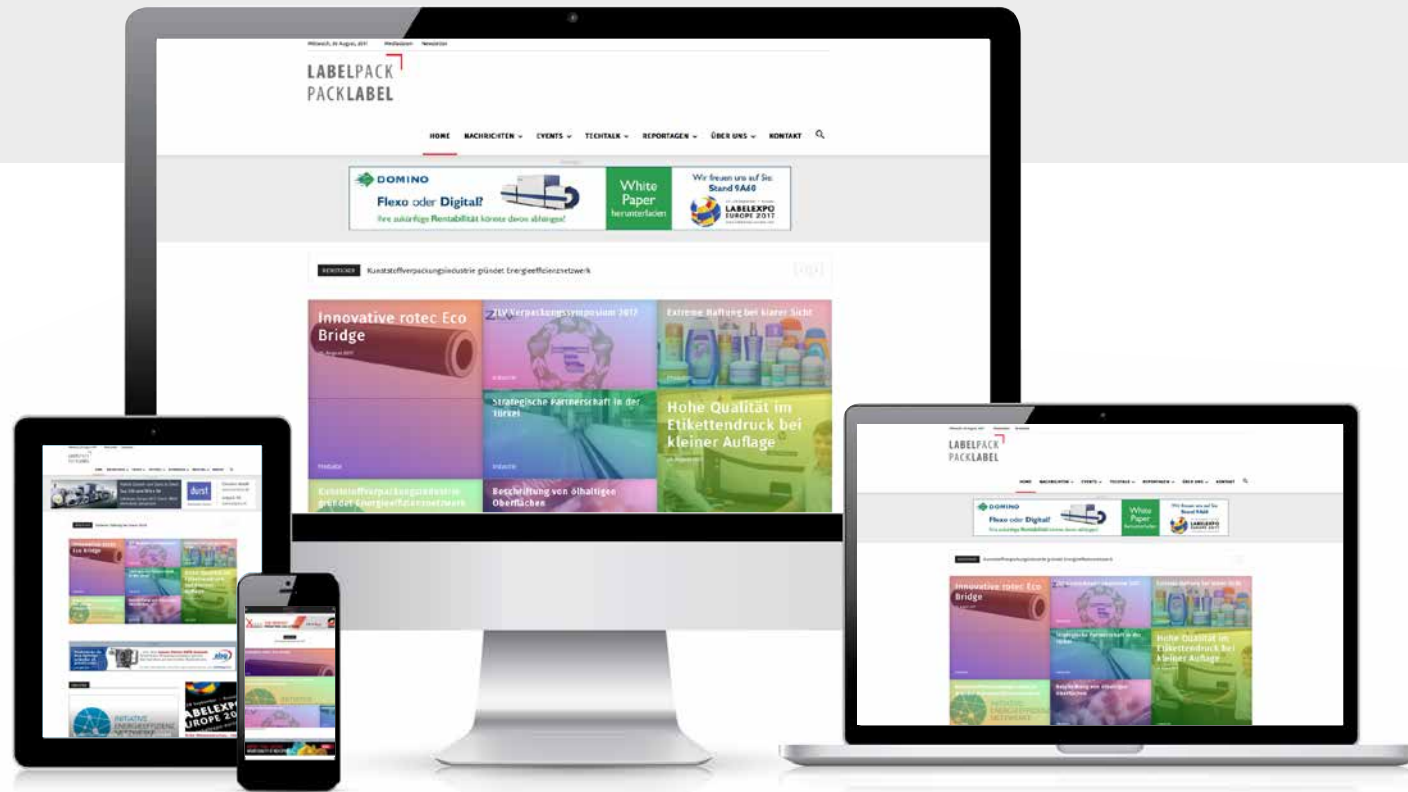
Mittwoch, 30 August, 2017 Mediadaten Newsletter

LABELPACK
PACKLABEL

HOME NACHRICHTEN EVENTS TECHTALK REPORTAGEN ÜBER UNS KONTAKT

DOMINO
Flexo oder Digital?
Ihre zukünftige Rentabilität könnte davon abhängen!

White Paper herunterladen

Wir freuen uns auf Sie: Stand 9A60

LABELEXPO EUROPE 2017

NEWSTICKER Kunststoffverpackungsindustrie gründet Energieeffizienznetzwerk

Innovative rotec Eco Bridge

ZLV Verpackungssymposium 2017

Extreme Haftung bei klarer Sicht

Strategische Partnerschaft in der Türkei

Hohe Qualität im Etikettendruck bei kleiner Auflage

Kunststoffverpackungsindustrie gründet Energieeffizienznetzwerk

Beschriftung von ölhaltigen Oberflächen

durst

LABELEXPO EUROPE 20

INITIATIVE ENERGIEEFFIZIENZ NETZWERKE

LABELPACK
PACKLABEL

DOMINO
Flexo oder Digital?

White Paper

Stand 9A60

LABELEXPO

Innovative rotec Eco Bridge

Extreme Haftung bei klarer Sicht

Strategische Partnerschaft in der Türkei

Hohe Qualität im Etikettendruck bei kleiner Auflage

Beschriftung von ölhaltigen Oberflächen